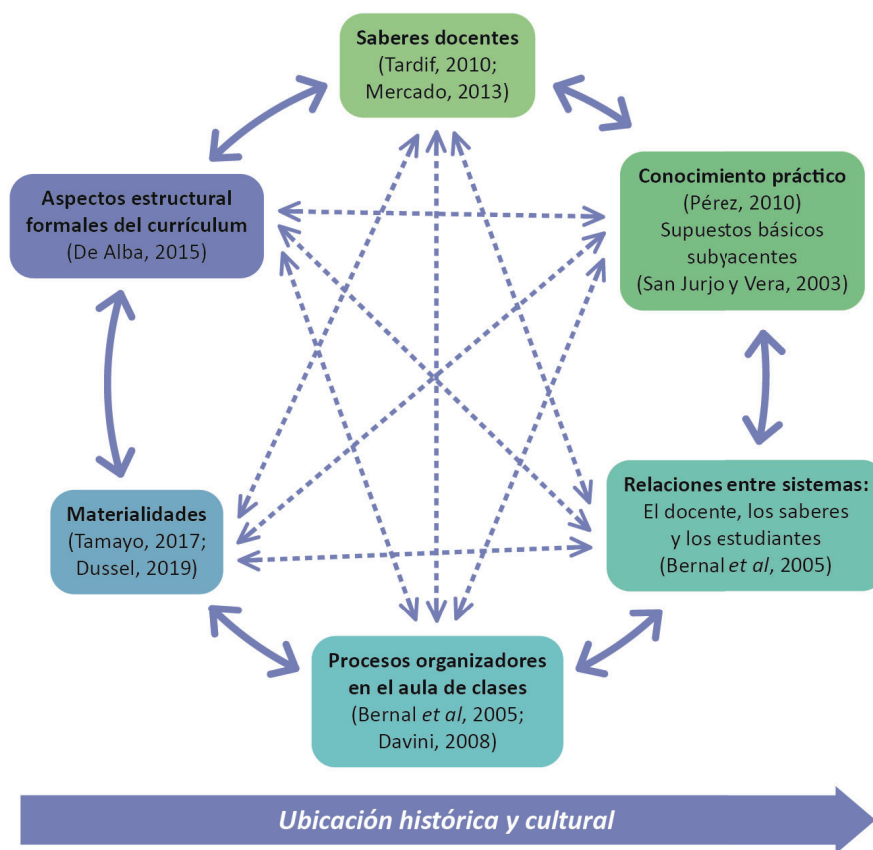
**Saberes docentes**
(Tardif, 2010; Mercado, 2013)

**Aspectos estructural formales del currículum**
(De Alba, 2015)

**Conocimiento práctico**
(Pérez, 2010)
Supuestos básicos subyacentes
(San Jurjo y Vera, 2003)

**Materialidades**
(Tamayo, 2017; Dussel, 2019)

**Relaciones entre sistemas:**
El docente, los saberes y los estudiantes
(Bernal *et al*, 2005)

**Procesos organizadores en el aula de clases**
(Bernal *et al*, 2005; Davini, 2008)

*Ubicación histórica y cultural*